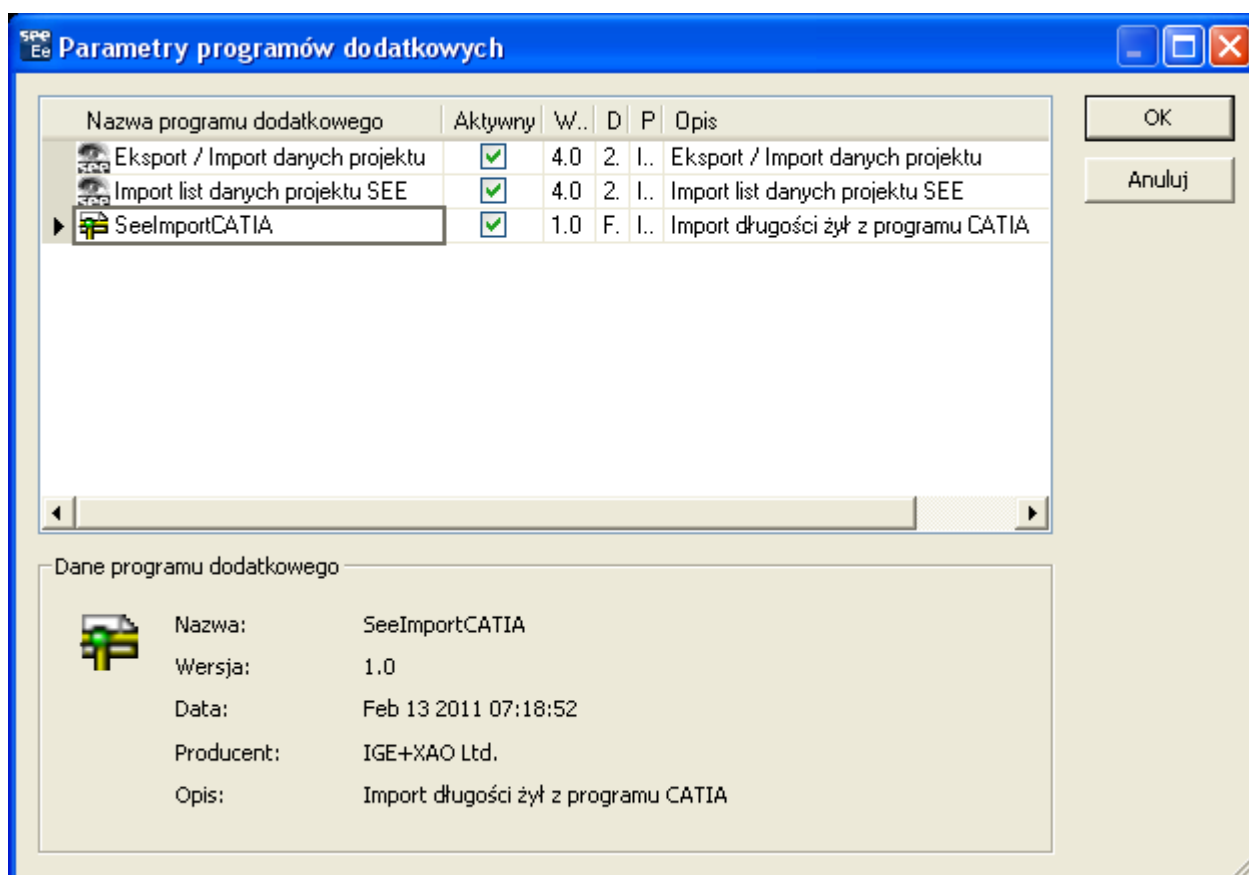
Parametry programów dodatkowych

OK

Anuluj

| Nazwa programu dodatkowego | Aktywny | W.. | D | P | Opis |
|---|---|---|---|---|---|
| Eksport / Import danych projektu | ✓ | 4.0 | 2. | I.. | Eksport / Import danych projektu |
| Import list danych projektu SEE | ✓ | 4.0 | 2. | I.. | Import list danych projektu SEE |
| SeeImportCATIA | ✓ | 1.0 | F. | I.. | Import długości żył z programu CATIA |

Dane programu dodatkowego

Nazwa: SeeImportCATIA
Wersja: 1.0
Data: Feb 13 2011 07:18:52
Producent: IGE+XAO Ltd.
Opis: Import długości żył z programu CATIA